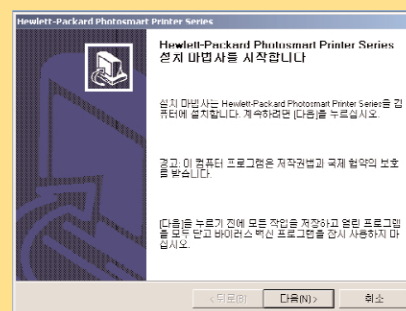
Hewlett-Packard Photosmart Printer Series

Hewlett-Packard Photosmart Printer Series 설치 마법사를 시작합니다

설치 마법사는 Hewlett-Packard Photosmart Printer Series를 컴퓨터에 설치합니다. 계속하려면 [다음]을 누르십시오.

경고: 이 컴퓨터 프로그램은 저작권법과 국제 협약의 보호를 받습니다.

[다음]을 누르기 전에 모든 작업을 저장하고 열린 프로그램을 모두 닫고 바이러스 백신 프로그램을 잠시 사용하지 마십시오.

< 뒤로(B)
다음(N) >
취소